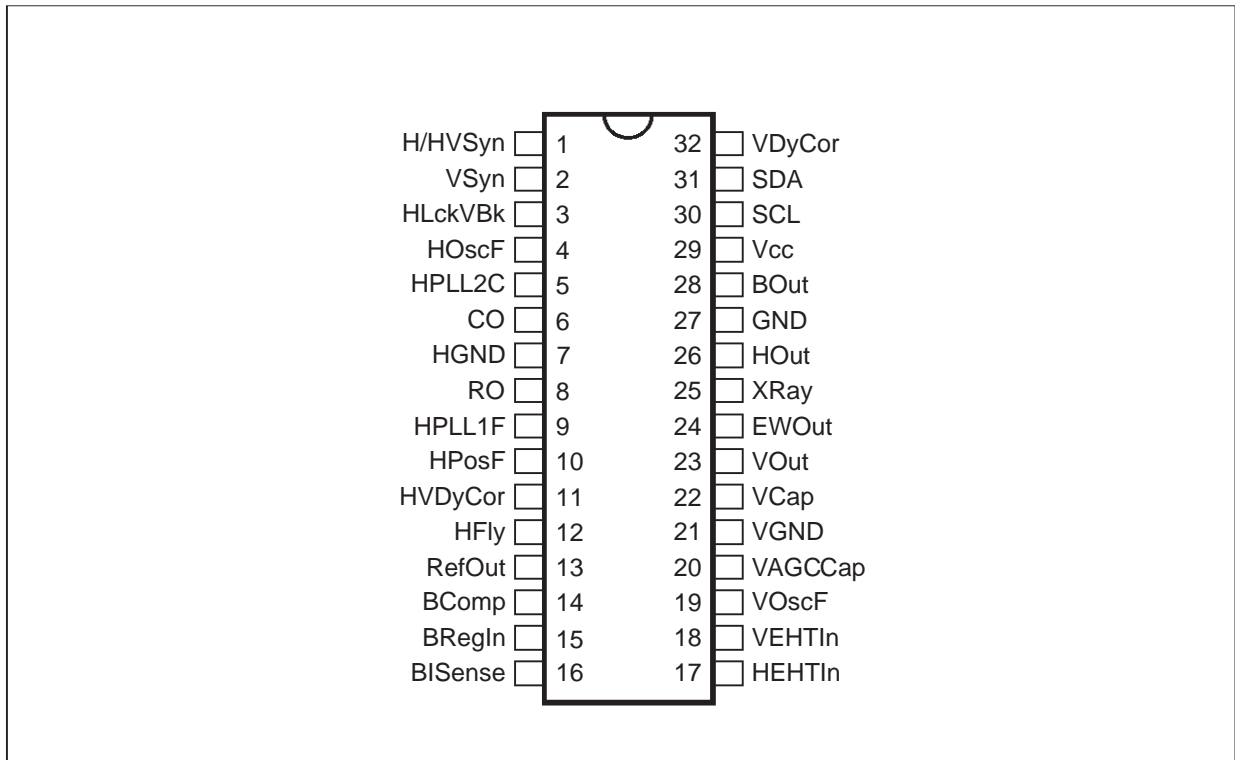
H/HVSyn 1
VSyn 2
HLckVBk 3
HOscF 4
HPLL2C 5
CO 6
HGND 7
RO 8
HPLL1F 9
HPosF 10
HVDyCor 11
HFly 12
RefOut 13
BComp 14
BRegIn 15
BISense 16

32 VDyCor
31 SDA
30 SCL
29 Vcc
28 BOut
27 GND
26 HOut
25 XRay
24 EWOut
23 VOut
22 VCap
21 VGND
20 VAGCCap
19 VOscF
18 VEHTIn
17 HEHTIn